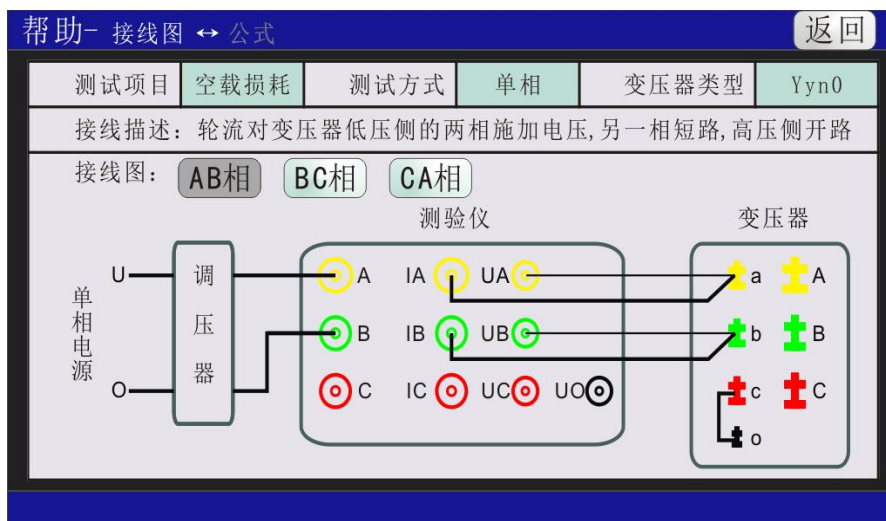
帮助- 接线图 ↔ 公式

返回

| 测试项目 | 空载损耗 | 测试方式 | 单相 | 变压器类型 | Yyn0 |
|---|---|---|---|---|---|

接线描述：轮流对变压器低压侧的两相施加电压，另一相短路，高压侧开路

接线图： AB相 BC相 CA相

测验仪

变压器

单相电源

U

O

调压器

A IA UA

B IB UB

C IC UC UO

a A

b B

c C

o